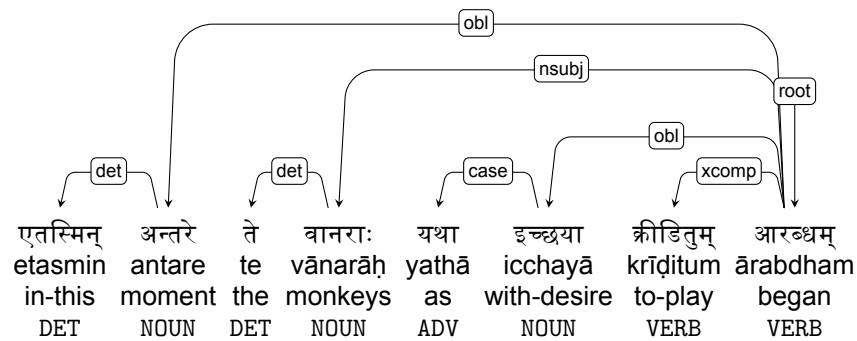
obl

nsubj

root

obl

det

det

case

xcomp

| एतस्मिन् | अन्तरे | ते | वानराः | यथा | इच्छया | क्रीडितुम् | आरब्धम् |
|---|---|---|---|---|---|---|---|
| etasmin | antare | te | vānarāḥ | yathā | icchayā | krīḍitum | ārabdham |
| in-this | moment | the | monkeys | as | with-desire | to-play | began |
| DET | NOUN | DET | NOUN | ADV | NOUN | VERB | VERB |